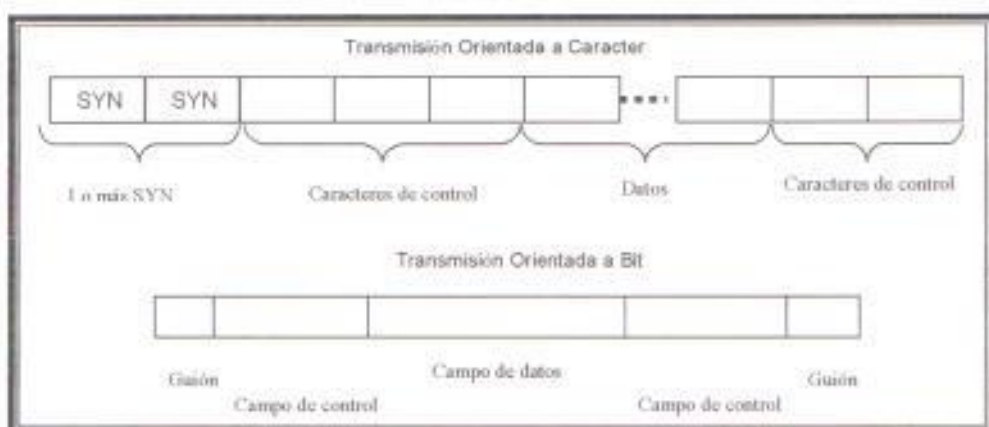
Transmision Orientada a Caracter

SYN SYN

1 o más SYN

Caracteres de control

Datos

Caracteres de control

Transmision Orientada a Bit

Guión

Campo de control

Campo de datos

Campo de control

Guión